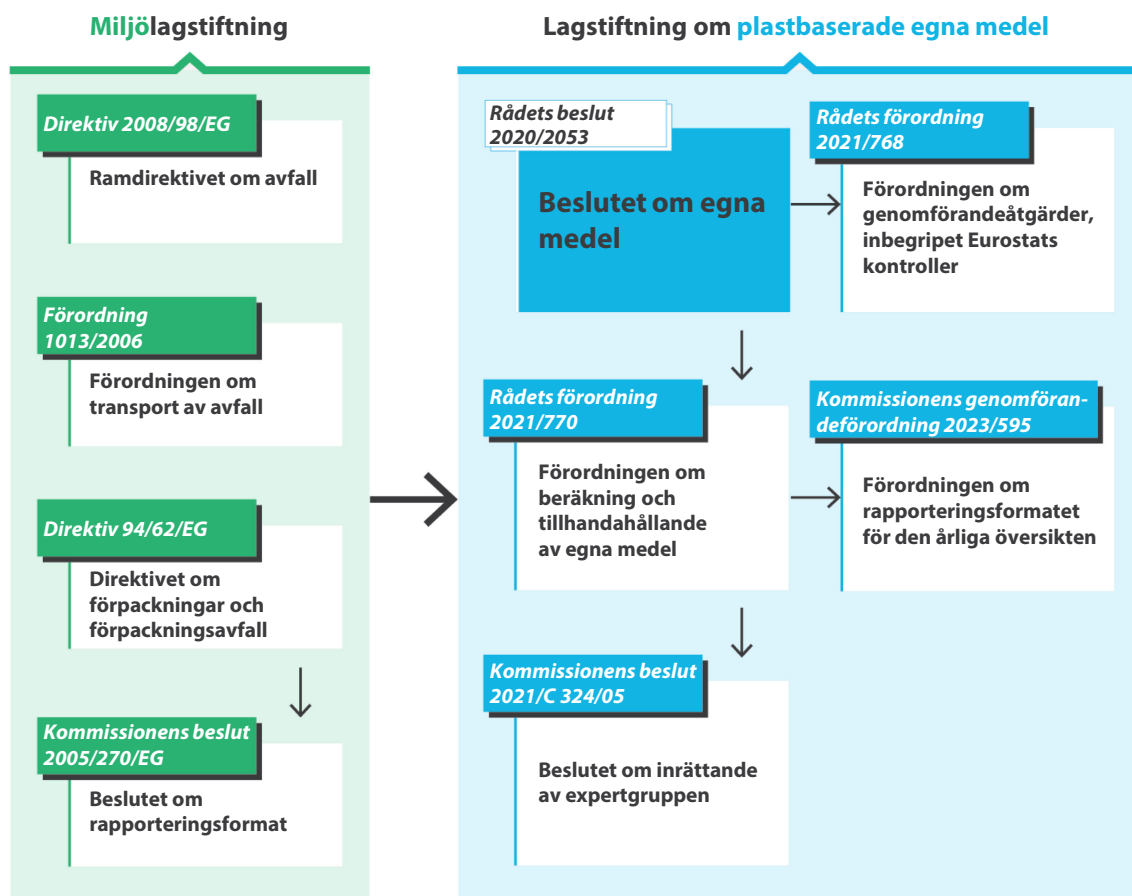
Miljölagstiftning

Direktiv 2008/98/EG

Ramdirektivet om avfall

Förordning 1013/2006

Förordningen om transport av avfall

Direktiv 94/62/EG

Direktivet om förpackningar och förpackningsavfall

Kommissionens beslut 2005/270/EG

Beslutet om rapporteringsformat

Lagstiftning om plastbaserade egna medel

Rådets beslut 2020/2053

Beslutet om egna medel

Rådets förordning 2021/768

Förordningen om genomförandeåtgärder, inbegripet Eurostats kontroller

Rådets förordning 2021/770

Förordningen om beräkning och tillhandahållande av egna medel

Kommissionens genomförandeförordning 2023/595

Förordningen om rapporteringsformatet för den årliga översikten

Kommissionens beslut 2021/C 324/05

Beslutet om inrättande av expertgruppen